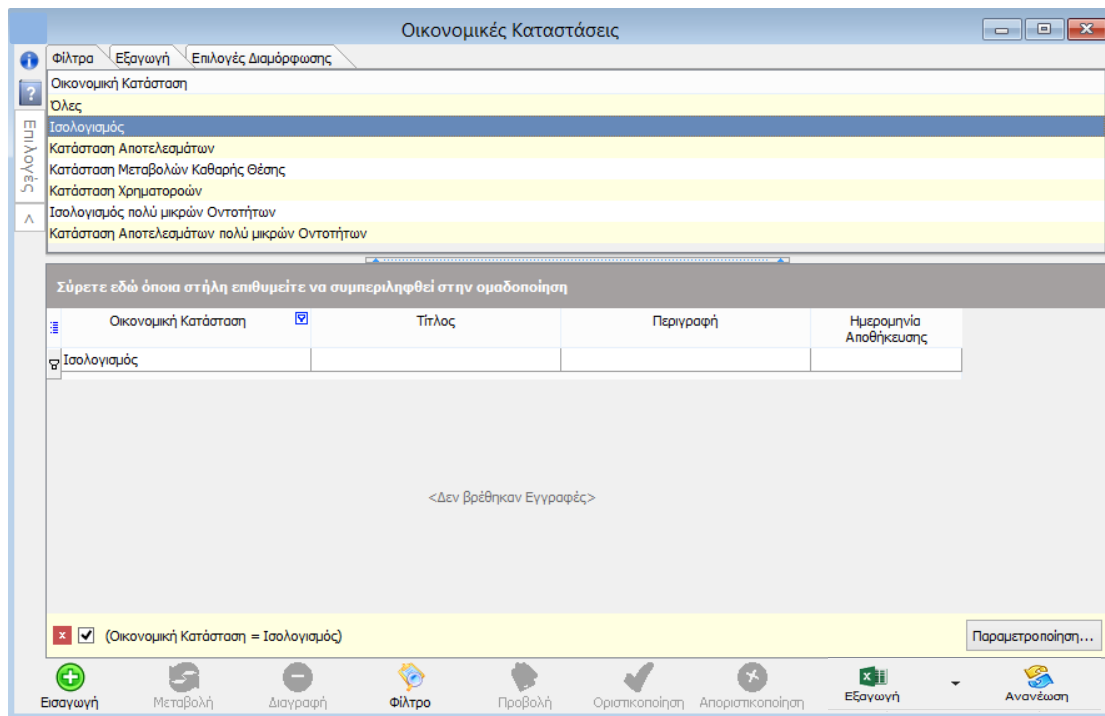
Οικονομικές Καταστάσεις

Φίλτρα | Εξαγωγή | Επιλογές Διαμόρφωσης

Επιλογές

Οικονομική Κατάσταση
Όλες
Ισολογισμός
Κατάσταση Αποτελεσμάτων
Κατάσταση Μεταβολών Καθαρής Θέσης
Κατάσταση Χρηματοροών
Ισολογισμός πολύ μικρών Οντοτήτων
Κατάσταση Αποτελεσμάτων πολύ μικρών Οντοτήτων

Σύρετε εδώ όποια στήλη επιθυμείτε να συμπεριληφθεί στην ομαδοποίηση

| Οικονομική Κατάσταση | Τίτλος | Περιγραφή | Ημερομηνία Αποθήκευσης |
|---|---|---|---|
| Ισολογισμός | | | |

<Δεν βρέθηκαν Εγγραφές>

(Οικονομική Κατάσταση = Ισολογισμός)

Παραμετροποίηση...

Εισαγωγή  Μεταβολή  Διαγραφή  Φίλτρο  Προβολή  Οριστικοποίηση  Αποριστικοποίηση  Εξαγωγή  Ανανέωση